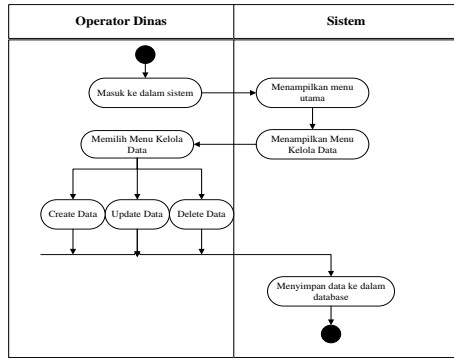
| Operator Dinas | Sistem |
|---|---|

Masuk ke dalam sistem

Menampilkan menu utama

Menampilkan Menu Kelola Data

Memilih Menu Kelola Data

Create Data

Update Data

Delete Data

Menyimpan data ke dalam database